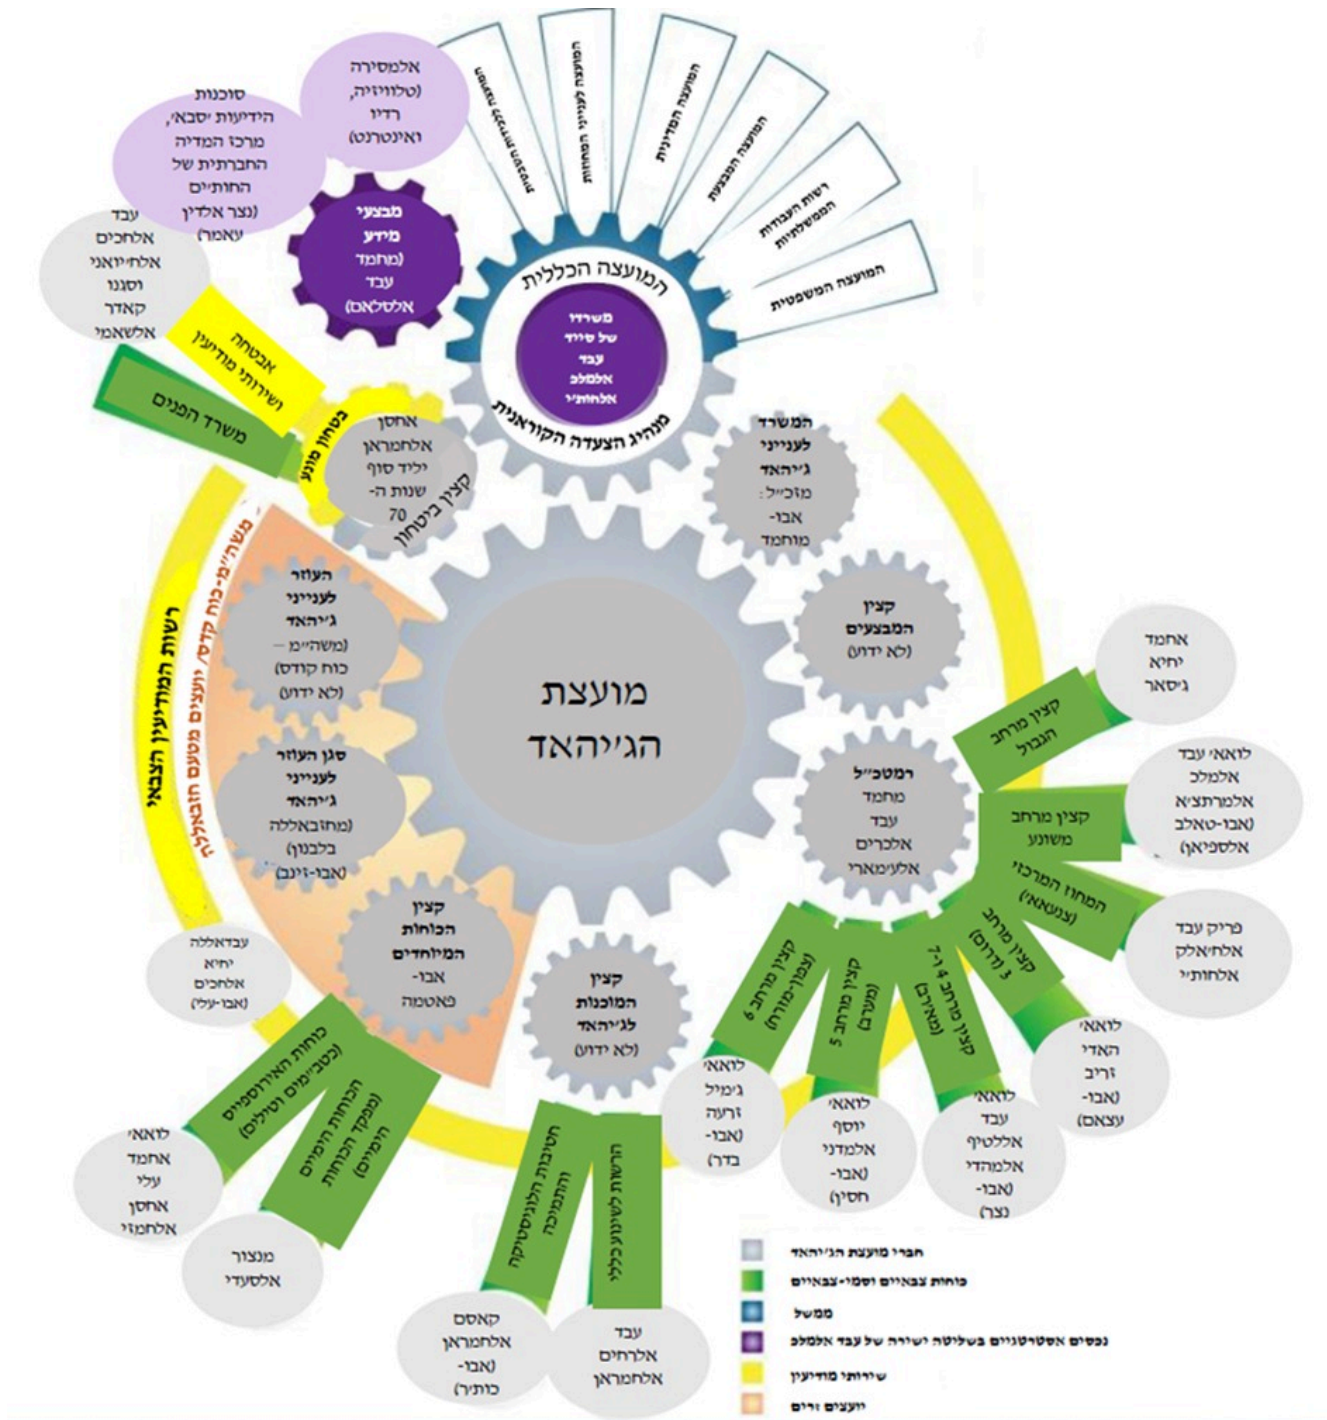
מועצת הג'יהאד

המועצה הכללית
משרדו של סייד עבד אלמלכ אלחות'י
מנהיג הצעדה הקוראנית

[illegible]
המועצה לענייני המחוזות
המועצה המדינית
המועצה הכלכלית
רשות העבודות הממשלתיות
המועצה המשפטית

אלמסירה (טלוויזיה, רדיו ואינטרנט)
סוכנות הידיעות 'סבא', מרכז המדיה החברתית של החות'ים (נצר אלדין עאמר)
מבצעי מידע (מחמד עבד אלסלאם)
עבד אלחכים אלח'יואני וסגנו קאדר אלשאמי
אבטחה ושירותי מודיעין
משרד הפנים
ביטחון מונע
אחסן אלחמראן יליד סוף שנות ה-70
קצין ביטחון
רשות המודיעין הצבאי
משה"ים-כוח קודס, יועצים מטעם חזבאללה

המשרד לענייני ג'יהאד מזכ"ל: אבו-מוחמד
קצין המבצעים (לא ידוע)
העוזר לענייני ג'יהאד (משה"ים — כוח קודס) (לא ידוע)
סגן העוזר לענייני ג'יהאד (מחזבאללה בלבנון) (אבו-זינב)
רמטכ"ל מחמד עבד אלכרים אלע'מארי
קצין הכוחות המיוחדים אבו-פאטמה
קצין המוכנות לג'יהאד (לא ידוע)

אחמד יחיא ג'יסאר
קצין מרחב הגבול
לואאי עבד אלמלכ אלמרתצ'א (אבו-טאלב אלספיאן)
קצין מרחב משונע
המחוז המרכזי (צנעאא')
פריק עבד אלח'אלק אלחות'י
קצין מרחב 3 (דרום)
לואאי האדי זריב (אבו-עצאם)
קצין מרחב 4 ו-7 (מאריב)
לואאי עבד אללטיף אלמהדי (אבו-נצר)
קצין מרחב 5 (מערב)
לואאי יוסף אלמדני (אבו-חסין)
קצין מרחב 6 (צפון-מזרח)
לואאי ג'מיל זרעה (אבו-בדר)

עבדאללה יחיא אלחכים (אבו-עלי)
כוחות האווירוספייס (כטב"מים וטילים)
לואאי אחמד עלי אחסן אלחמזי
הכוחות הימיים (מפקד הכוחות הימיים)
מנצור אלסעדי
הטיבות הלוגיסטיקה והתמיכה
קאסם אלחמראן (אבו-כותיר)
הגישה לשנגוע כללי
עבד אלרחים אלחמראן

חברי מועצת הג'יהאד
כוחות צבאיים וסמי-צבאיים
ממשל
נכסים אסטרטגיים בשליטה ישירה של עבד אלמלכ
שירותי מודיעין
יועצים זרים